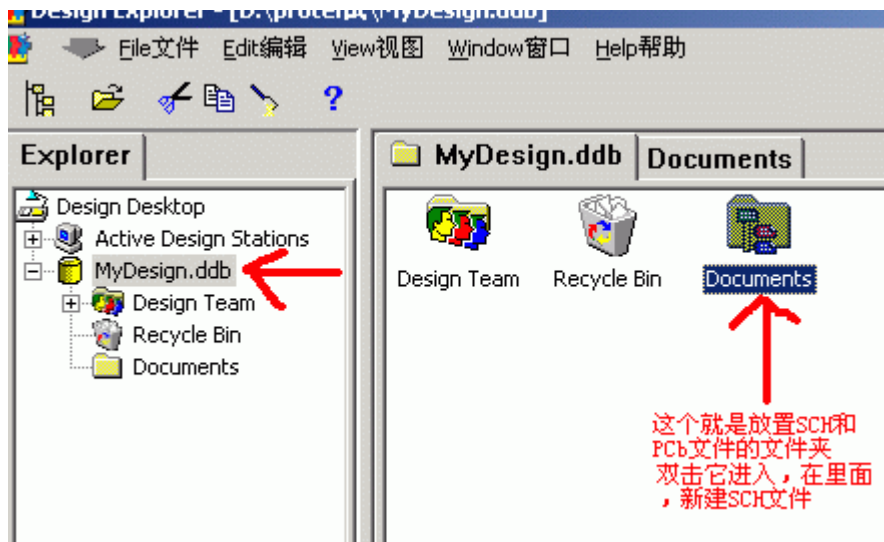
Design Explorer - [D:\protel试\MyDesign.ddb]

File文件 Edit编辑 View视图 Window窗口 Help帮助

Explorer

Design Desktop
Active Design Stations
MyDesign.ddb
Design Team
Recycle Bin
Documents

MyDesign.ddb Documents

Design Team Recycle Bin Documents

这个就是放置SCH和PCb文件的文件夹
双击它进入，在里面，新建SCH文件